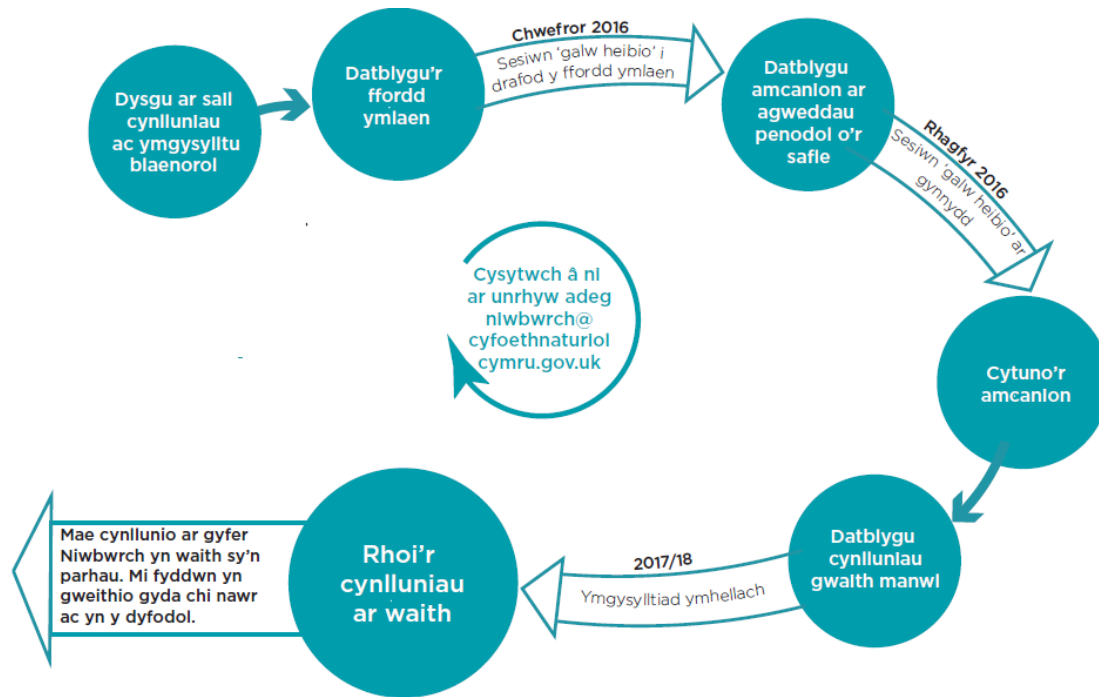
Dysgu ar sail cynlluniau ac ymgysylltu blaenorol

Datblygu'r ffordd ymlaen

Chwefror 2016

Sesiwn 'galw heibio' i drafod y ffordd ymlaen

Datblygu amcanion ar agweddau penodol o'r safle

Rhagfyr 2016

Sesiwn 'galw heibio' ar gynnydd

Cytuno'r amcanion

Datblygu cynlluniau gwaith manwl

2017/18

Ymgysylltiad ymhellach

Rhoi'r cynlluniau ar waith

Mae cynllunio ar gyfer Niwbwrch yn waith sy'n parhau. Mi fyddwn yn gweithio gyda chi nawr ac yn y dyfodol.

Cysytwch â ni ar unrhyw adeg niwbwrch@cyfoethnaturiol cymru.gov.uk